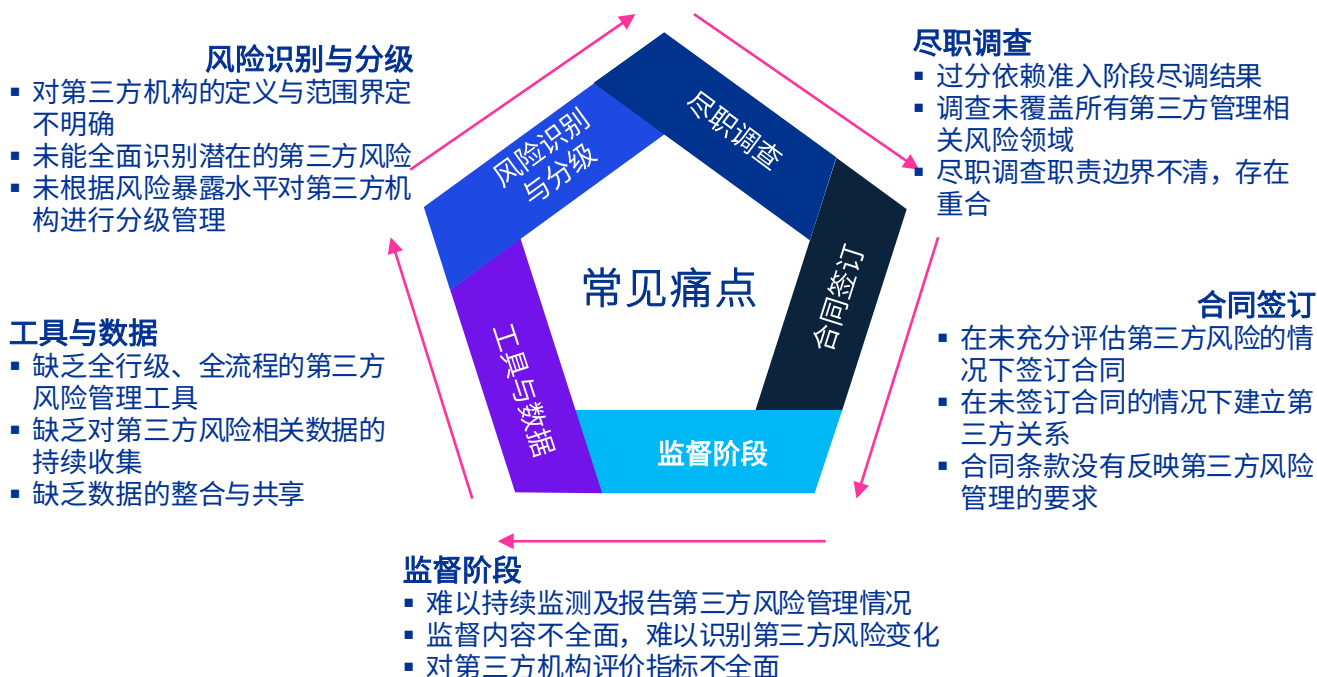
风险识别与分级
▪ 对第三方机构的定义与范围界定不明确
▪ 未能全面识别潜在的第三方风险
▪ 未根据风险暴露水平对第三方机构进行分级管理

尽职调查
▪ 过分依赖准入阶段尽调结果
▪ 调查未覆盖所有第三方管理相关风险领域
▪ 尽职调查职责边界不清，存在重合

风险识别与分级

尽职调查

合同签订

监督阶段

工具与数据

常见痛点

工具与数据
▪ 缺乏全行级、全流程的第三方风险管理工具
▪ 缺乏对第三方风险相关数据的持续收集
▪ 缺乏数据的整合与共享

合同签订
▪ 在未充分评估第三方风险的情况下签订合同
▪ 在未签订合同的情况下建立第三方关系
▪ 合同条款没有反映第三方风险管理的要求

监督阶段
▪ 难以持续监测及报告第三方风险管理情况
▪ 监督内容不全面，难以识别第三方风险变化
▪ 对第三方机构评价指标不全面